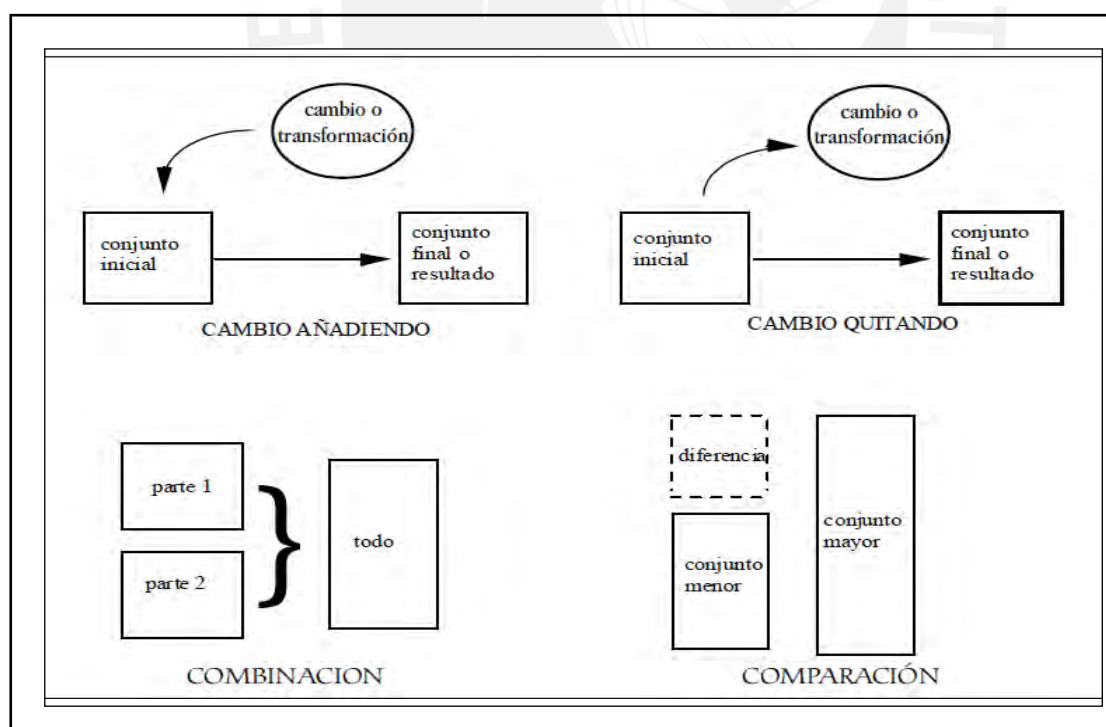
cambio o transformación

conjunto inicial

conjunto final o resultado

CAMBIO AÑADIENDO

cambio o transformación

conjunto inicial

conjunto final o resultado

CAMBIO QUITANDO

parte 1

parte 2

todo

COMBINACION

diferencia

conjunto menor

conjunto mayor

COMPARACIÓN